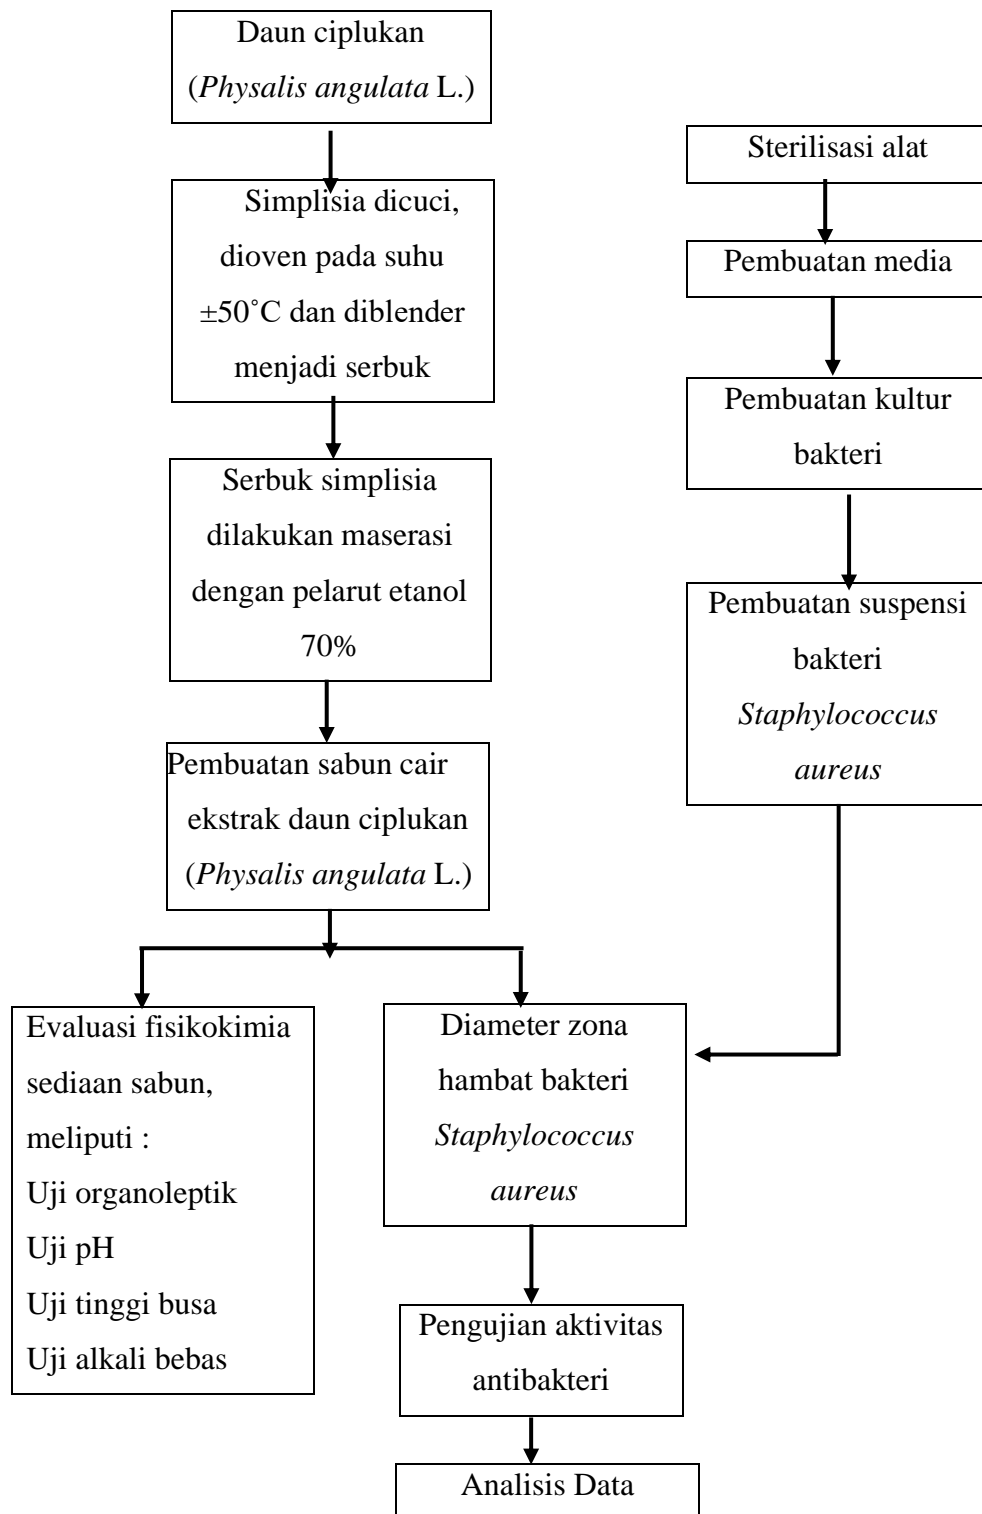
Daun ciplukan (*Physalis angulata* L.)

Simplisia dicuci, dioven pada suhu ±50˚C dan diblender menjadi serbuk

Serbuk simplisia dilakukan maserasi dengan pelarut etanol 70%

Pembuatan sabun cair ekstrak daun ciplukan (*Physalis angulata* L.)

Evaluasi fisikokimia sediaan sabun, meliputi :
Uji organoleptik
Uji pH
Uji tinggi busa
Uji alkali bebas

Sterilisasi alat

Pembuatan media

Pembuatan kultur bakteri

Pembuatan suspensi bakteri *Staphylococcus aureus*

Diameter zona hambat bakteri *Staphylococcus aureus*

Pengujian aktivitas antibakteri

Analisis Data